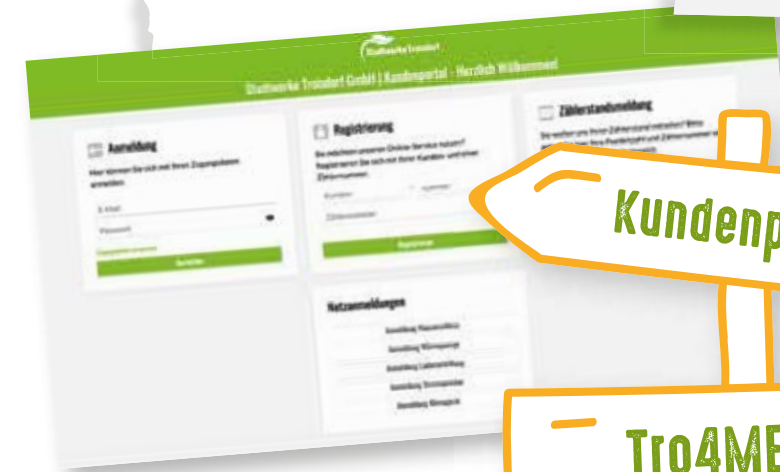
Stadtwerke Troisdorf

Stadtwerke Troisdorf GmbH | Kundenportal - Herzlich Willkommen!

Anmeldung

Hier können Sie sich mit Ihren Zugangsdaten anmelden.

E-Mail

Passwort

Passwort vergessen

Anmelden

Registrierung

Sie möchten unseren Online-Service nutzen? Registrieren Sie sich mit Ihrer Kunden- und Ihrer Zählernummer.

Kunden-

Zählernummer

Registrieren

Zählerstandsmeldung

Sie wollen uns Ihren Zählerstand melden? Wenn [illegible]

Netzanmeldungen

Anmeldung Photovoltaik

Anmeldung Wärmepumpe

Anmeldung Ladeeinrichtung

Anmeldung Stromspeicher

Anmeldung Netzagent

Kundenp

Tro4ME